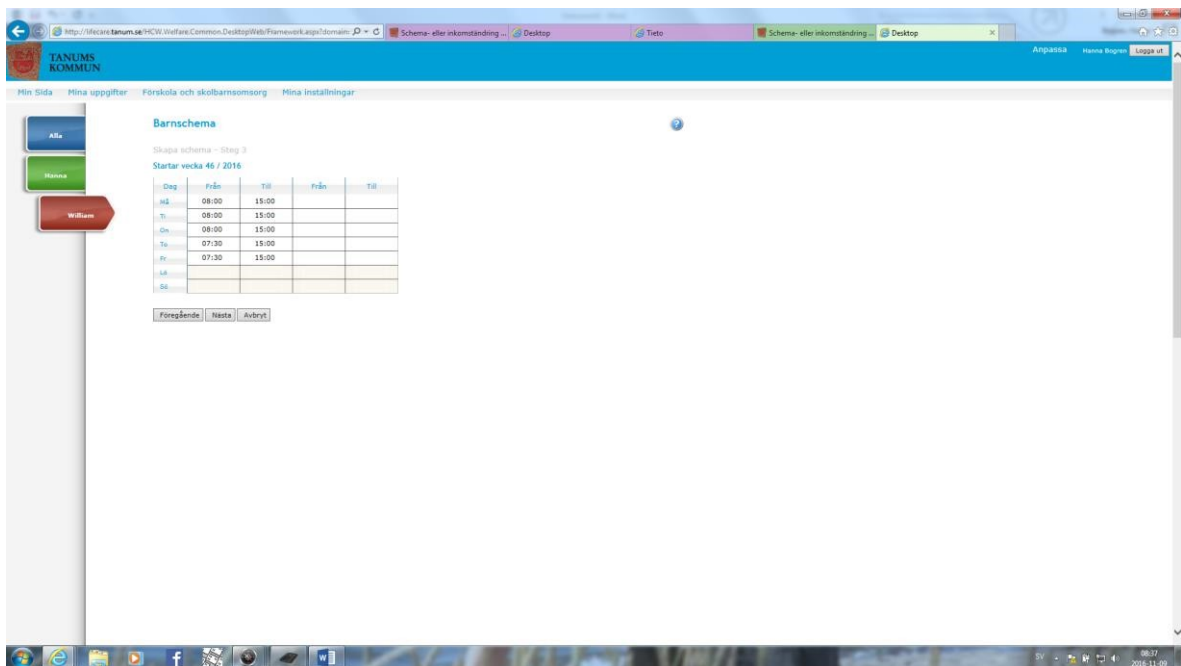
http://lifecare.tanum.se/HCW.Welfare.Common.DesktopWeb/Framework.aspx?domain: Schema- eller inkomständring ... Desktop Tieto Schema- eller inkomständring ... Desktop

TANUMS KOMMUN

Anpassa Hanna Bogren Logga ut

Min Sida Mina uppgifter Förskola och skolbarnsomsorg Mina inställningar

Alla

Hanna

William

Barnschema

Skapa schema - Steg 3

Startar vecka 46 / 2016

| Dag | Från | Till | Från | Till |
|---|---|---|---|---|
| Må | 08:00 | 15:00 | | |
| Ti | 08:00 | 15:00 | | |
| On | 08:00 | 15:00 | | |
| To | 07:30 | 15:00 | | |
| Fr | 07:30 | 15:00 | | |
| Lö | | | | |
| Sö | | | | |

Föregående Nästa Avbryt

SV 08:37 2016-11-09